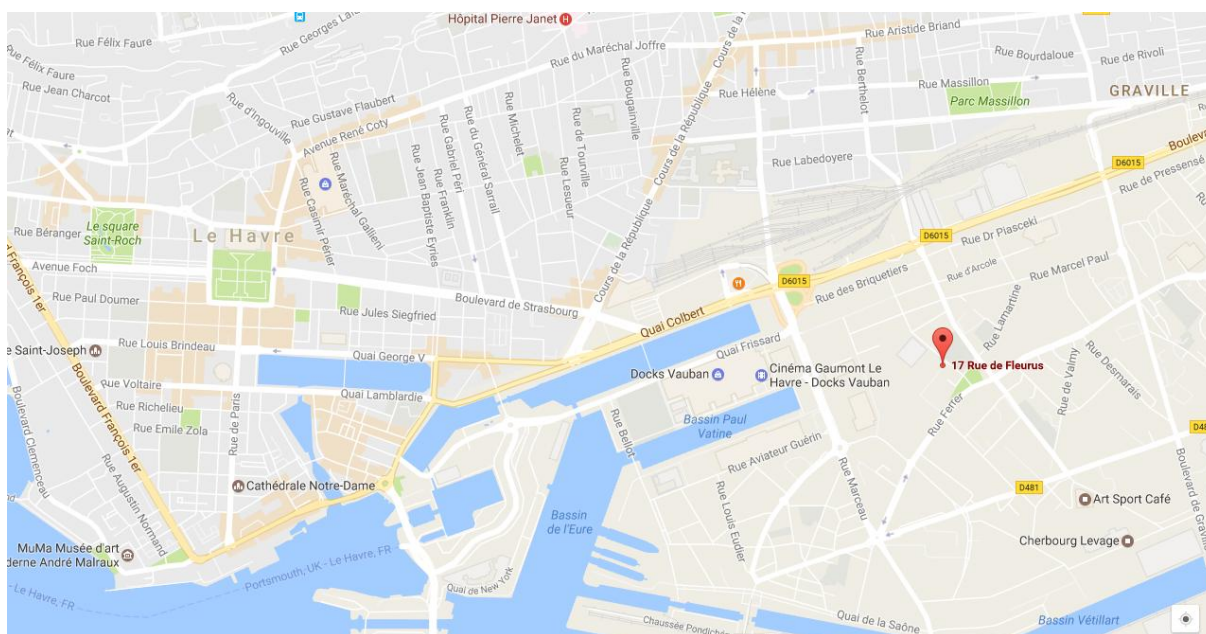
Hôpital Pierre Janet
Rue Félix Faure
Rue Georges Lafaurie
Rue Félix Faure
Rue Jean Charcot
Rue du Maréchal Joffre
Cours de la République
Rue Aristide Briand
Rue Bourdaloue
Rue de Rivoli
Rue Massillon
Parc Massillon
GRAVILLE
Rue Hélène
Rue Berthelot
Rue d'Ingouville
Rue Gustave Flaubert
Avenue René Coty
Rue Bougainville
Rue Michelet
Rue de Tourville
Rue Lesueur
Rue du Général Sarrail
Rue Gabriel Péri
Rue Jean Baptiste Eyriès
Rue Franklin
Rue Maréchal Galliéni
Rue Casimir Périer
Cours de la République
Rue Labedoyere
D6015
Boulevard
Rue de Pressensé
Rue Béranger
Le square Saint-Roch
Le Havre
D6015
Rue Dr Piasceki
Avenue Foch
François 1er
Rue d'Arcole
Rue Marcel Paul
Rue des Briquetiers
D6015
Rue Paul Doumer
Boulevard de Strasbourg
Rue Jules Siegfried
Quai Colbert
Rue Lamartine
e Saint-Joseph
Rue Louis Brindeau
Quai George V
Quai Frissard
17 Rue de Fleurus
Rue de Valmy
Rue Desmarais
Boulevard François 1er
Rue Voltaire
Docks Vauban
Cinéma Gaumont Le Havre - Docks Vauban
Rue Richelieu
Quai Lamblardie
Rue de Paris
Bassin Paul Vatine
Rue Ferrer
Boulevard Clemenceau
Rue Emile Zola
Rue Bellot
Rue Aviateur Guérin
D48
Boulevard de Graville
Rue Augustin Normand
Cathédrale Notre-Dame
Rue Louis Eudier
Rue Marceau
D481
Art Sport Café
Bassin de l'Eure
MuMa Musée d'art derne André Malraux
Portsmouth, UK - Le Havre, FR
Quai de New York
Cherbourg Levage
Le Havre, FR
Chaussée Pondichéry
Quai de la Saône
Bassin Vétillart